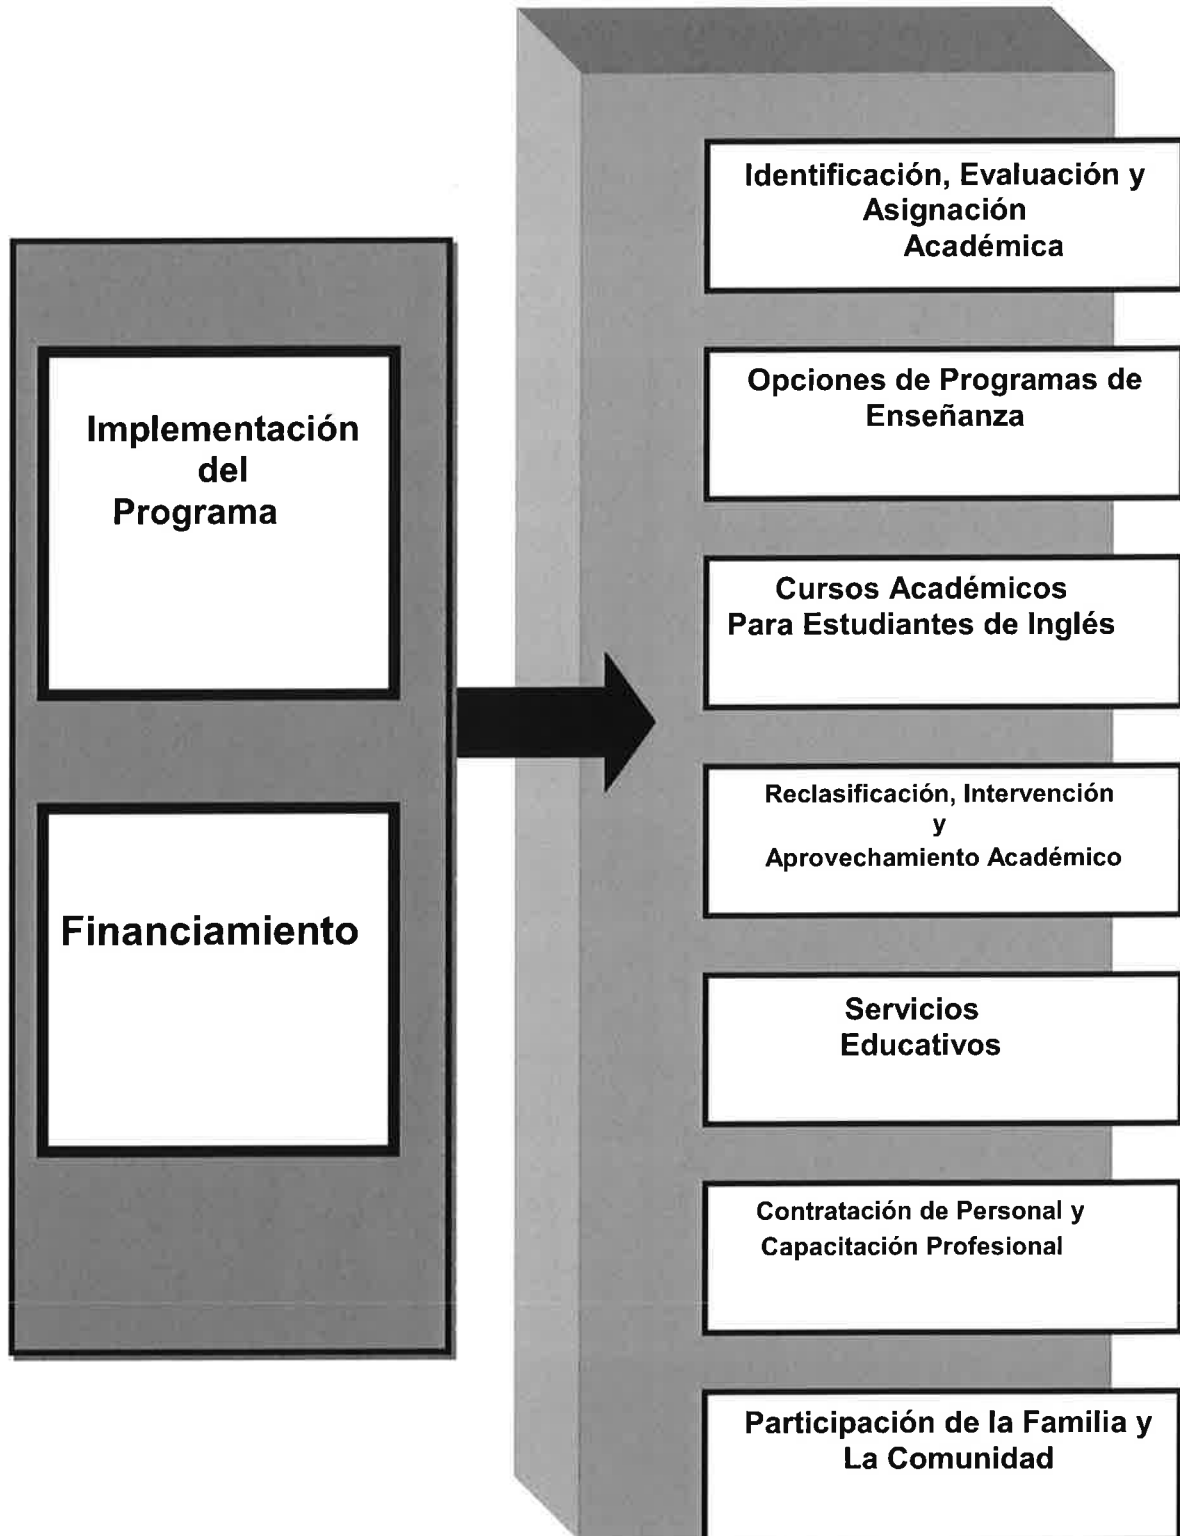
Implementación del Programa

Financiamiento

Identificación, Evaluación y Asignación Académica

Opciones de Programas de Enseñanza

Cursos Académicos Para Estudiantes de Inglés

Reclasificación, Intervención y Aprovechamiento Académico

Servicios Educativos

Contratación de Personal y Capacitación Profesional

Participación de la Familia y La Comunidad